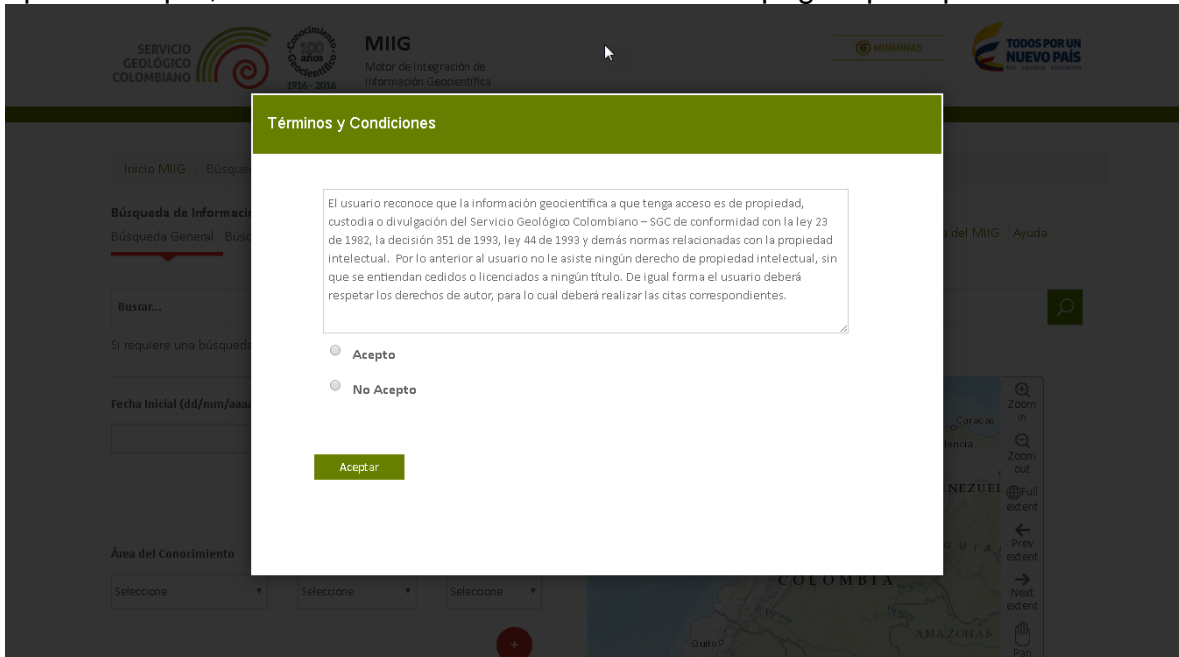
SERVICIO GEOLÓGICO COLOMBIANO

Conocimiento 100 años Geocientífico 1916 - 2016

MIIG
Motor de Integración de Información Geocientífica

MINMINAS

TODOS POR UN NUEVO PAÍS

Términos y Condiciones

Inicio MIIG / Búsque

Búsqueda de Informaci
Búsqueda General Búsc

El usuario reconoce que la información geocientífica a que tenga acceso es de propiedad, custodia o divulgación del Servicio Geológico Colombiano – SGC de conformidad con la ley 23 de 1982, la decisión 351 de 1993, ley 44 de 1993 y demás normas relacionadas con la propiedad intelectual. Por lo anterior al usuario no le asiste ningún derecho de propiedad intelectual, sin que se entiendan cedidos o licenciados a ningún título. De igual forma el usuario deberá respetar los derechos de autor, para lo cual deberá realizar las citas correspondientes.

Acepto

No Acepto

Aceptar

del MIIG Ayuda

Buscar...

Si requiere una búsqueda

Fecha Inicial (dd/mm/aaaa

Área del Conocimiento

Seleccione
Seleccione
Seleccione

Zoom in
Zoom out
Full extent
Prev extent
Next extent
Pan

Caracas
lencia
NEZUE
COLOMBIA
AMAZONAS
Quito